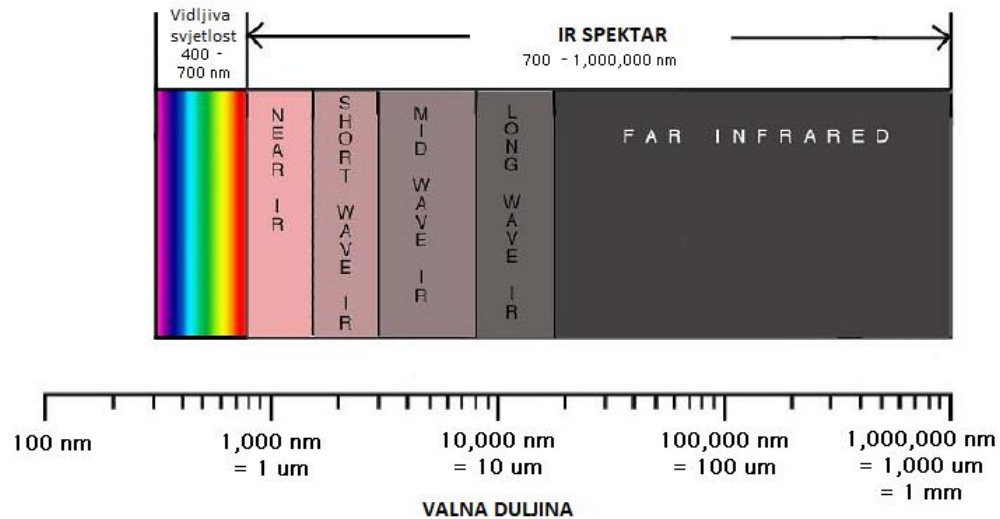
Vidljiva svjetlost 400 - 700 nm

IR SPEKTAR
700 - 1,000,000 nm

NEAR IR

SHORT WAVE IR

MID WAVE IR

LONG WAVE IR

FAR INFRARED

100 nm

1,000 nm = 1 um

10,000 nm = 10 um

100,000 nm = 100 um

1,000,000 nm = 1,000 um = 1 mm

VALNA DULJINA